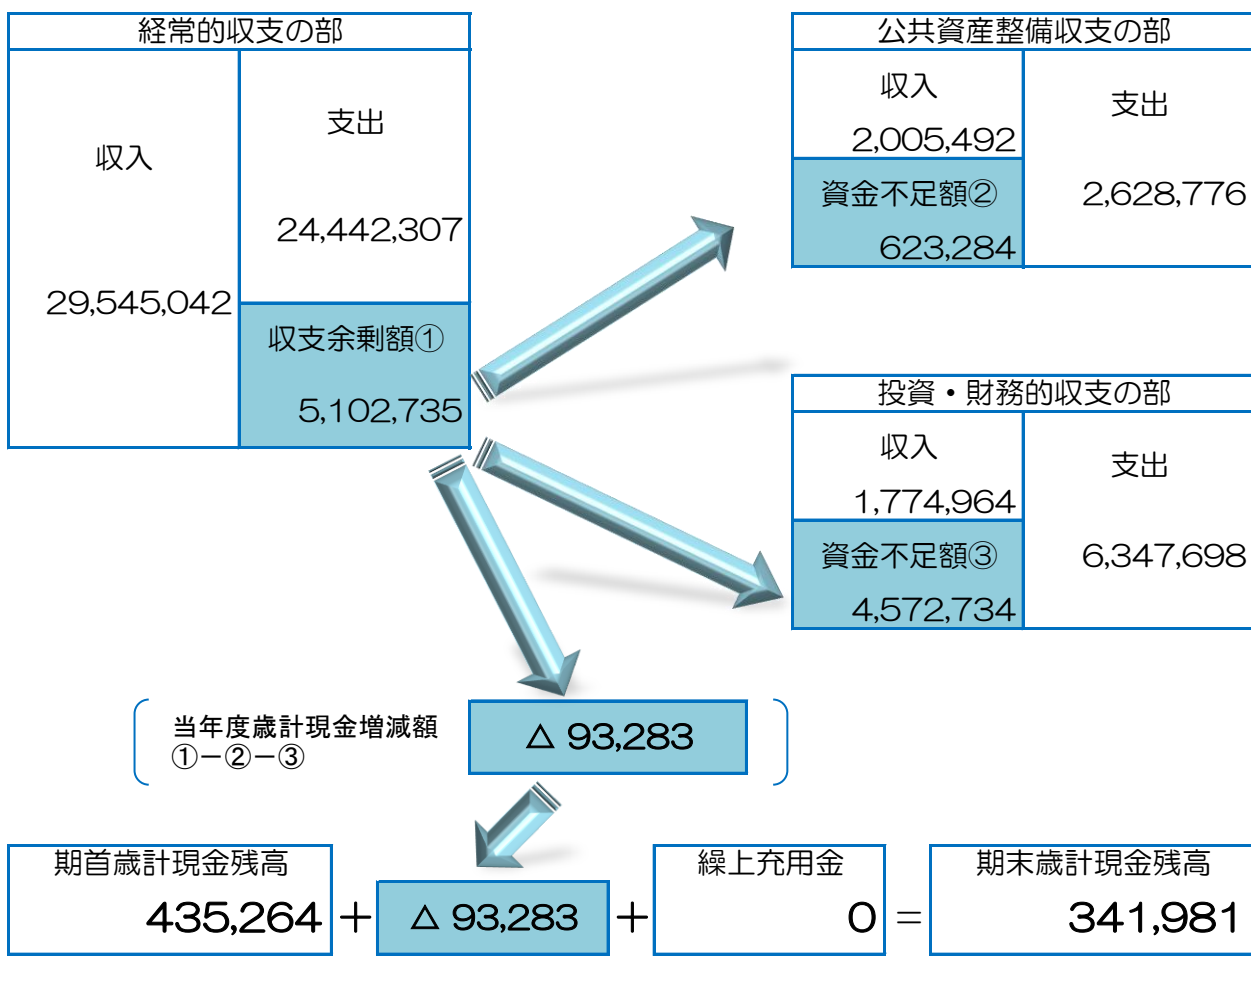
経常的収支の部

収入

29,545,042

支出

24,442,307

収支余剰額①

5,102,735

公共資産整備収支の部

収入

2,005,492

資金不足額②

623,284

支出

2,628,776

投資・財務的収支の部

収入

1,774,964

資金不足額③

4,572,734

支出

6,347,698

当年度歳計現金増減額
①−②−③

△ 93,283

期首歳計現金残高

435,264

＋

△ 93,283

＋

繰上充用金

0

＝

期末歳計現金残高

341,981